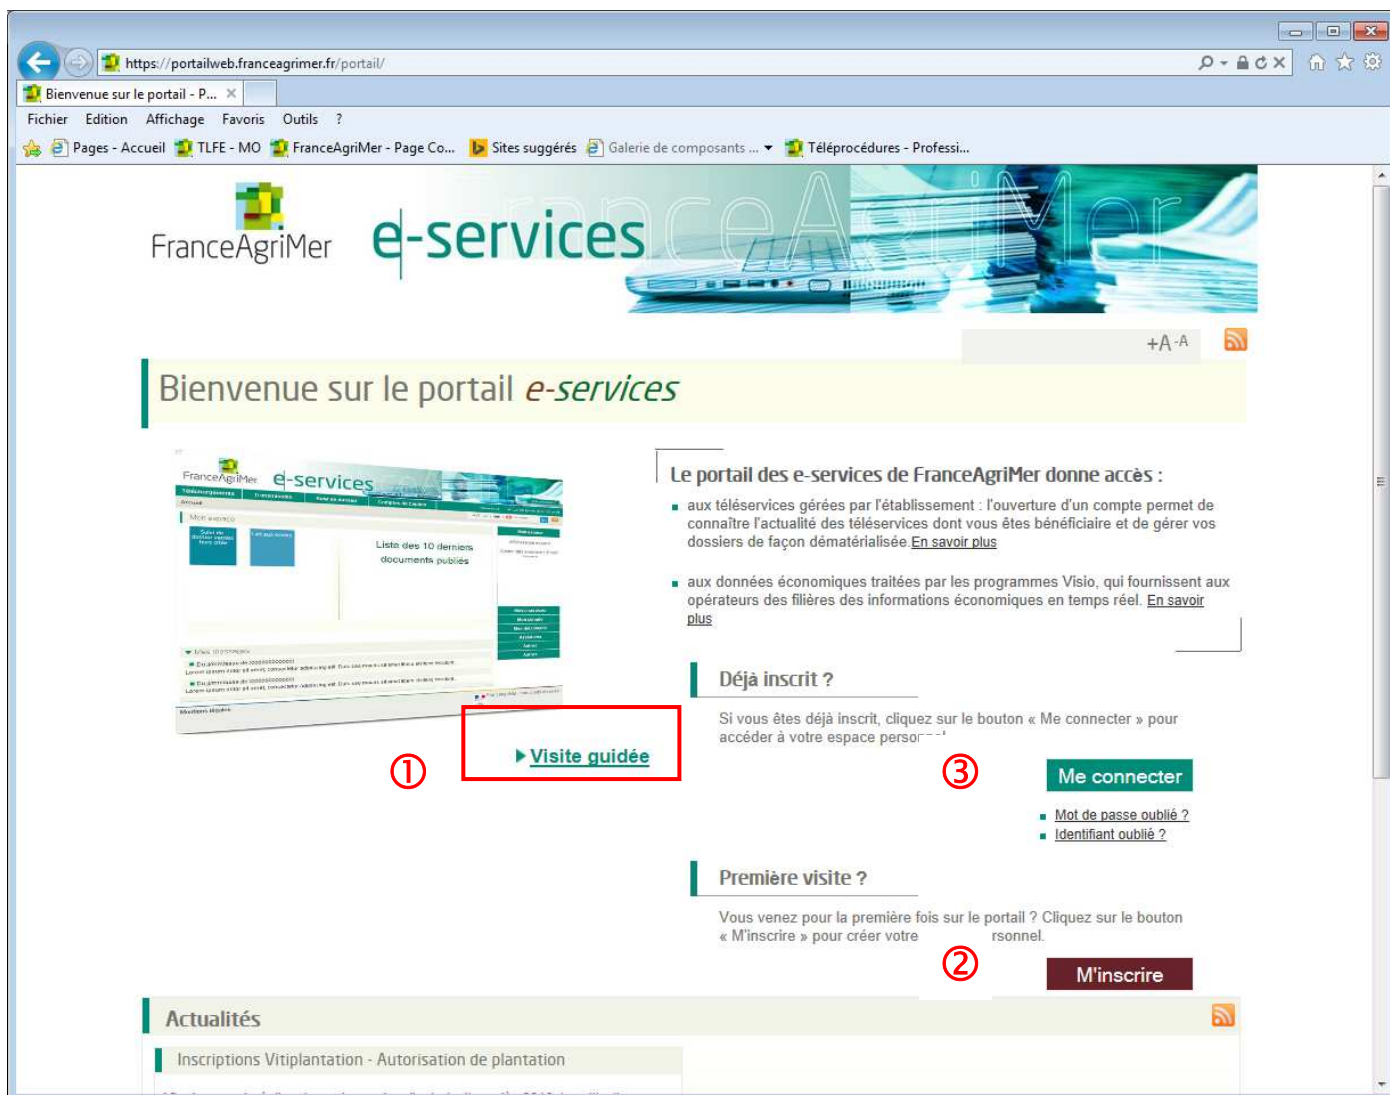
https://portailweb.franceagrimer.fr/portail/

Bienvenue sur le portail - P... ×

Fichier Edition Affichage Favoris Outils ?

Pages - Accueil TLFE - MO FranceAgriMer - Page Co... Sites suggérés Galerie de composants ... Téléprocédures - Professi...

FranceAgriMer e-services

+A -A

Bienvenue sur le portail e-services

Le portail des e-services de FranceAgriMer donne accès :

aux téléservices gérées par l'établissement : l'ouverture d'un compte permet de connaître l'actualité des téléservices dont vous êtes bénéficiaire et de gérer vos dossiers de façon dématérialisée. En savoir plus

aux données économiques traitées par les programmes Visio, qui fournissent aux opérateurs des filières des informations économiques en temps réel. En savoir plus

Déjà inscrit ?

Si vous êtes déjà inscrit, cliquez sur le bouton « Me connecter » pour accéder à votre espace perso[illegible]

Visite guidée

①

③

Me connecter

Mot de passe oublié ?
Identifiant oublié ?

Première visite ?

Vous venez pour la première fois sur le portail ? Cliquez sur le bouton « M'inscrire » pour créer votre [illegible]rsonnel.

②

M'inscrire

Actualités

Inscriptions Vitiplantation - Autorisation de plantation